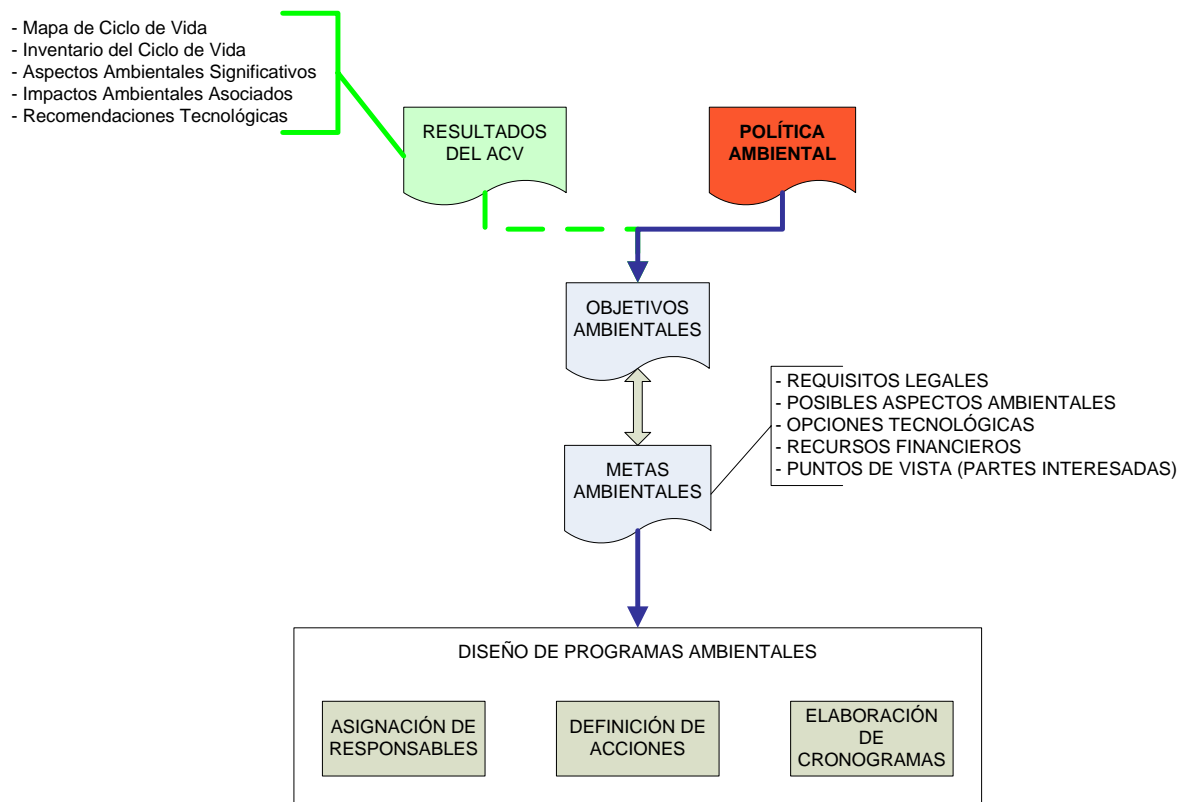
- Mapa de Ciclo de Vida
- Inventario del Ciclo de Vida
- Aspectos Ambientales Significativos
- Impactos Ambientales Asociados
- Recomendaciones Tecnológicas

RESULTADOS DEL ACV

POLÍTICA AMBIENTAL

OBJETIVOS AMBIENTALES

- REQUISITOS LEGALES
- POSIBLES ASPECTOS AMBIENTALES
- OPCIONES TECNOLÓGICAS
- RECURSOS FINANCIEROS
- PUNTOS DE VISTA (PARTES INTERESADAS)

METAS AMBIENTALES

DISEÑO DE PROGRAMAS AMBIENTALES

ASIGNACIÓN DE RESPONSABLES

DEFINICIÓN DE ACCIONES

ELABORACIÓN DE CRONOGRAMAS